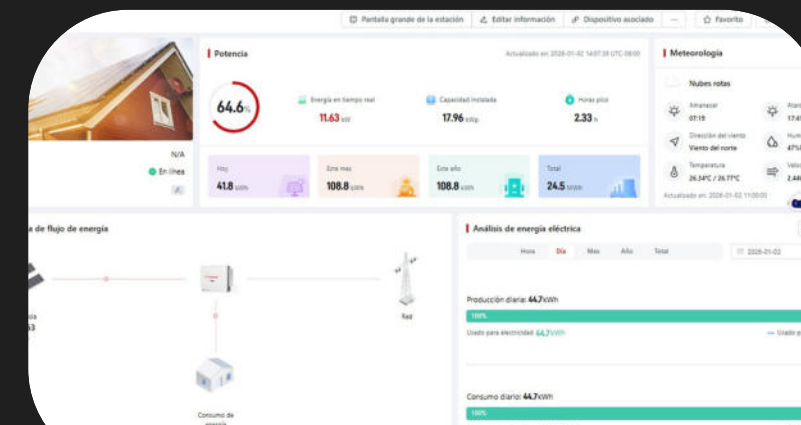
Pantalla grande de la estación | Editar información | Dispositivo asociado | ... | Favorito

N/A
En línea

Potencia
Actualizado en: 2028-01-02 14:07:38 UTC-08:00

64.6%

Energía en tiempo real
11.63 kW

Capacidad instalada
17.96 kWp

Horas pico
2.33 h

Hoy
41.8 kWh

Este mes
108.8 kWh

Este año
108.8 kWh

Total
24.5 MWh

Meteorología
Nubes rotas
Amanecer
07:19
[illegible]
17:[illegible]
Dirección del viento
Viento del norte
Hum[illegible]
47%
Temperatura
26.34°C / 26.77°C
Velo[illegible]
2.4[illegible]
Actualizado en: 2028-01-02 11:00:00

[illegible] de flujo de energía
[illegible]
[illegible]53
Red
Consumo de energía

Análisis de energía eléctrica
Hora | Día | Mes | Año | Total
2028-01-02

Producción diaria: 44.7kWh
100%
Usado para electricidad 44.7kWh
— Usado p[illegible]

Consumo diario: 44.7kWh
100%